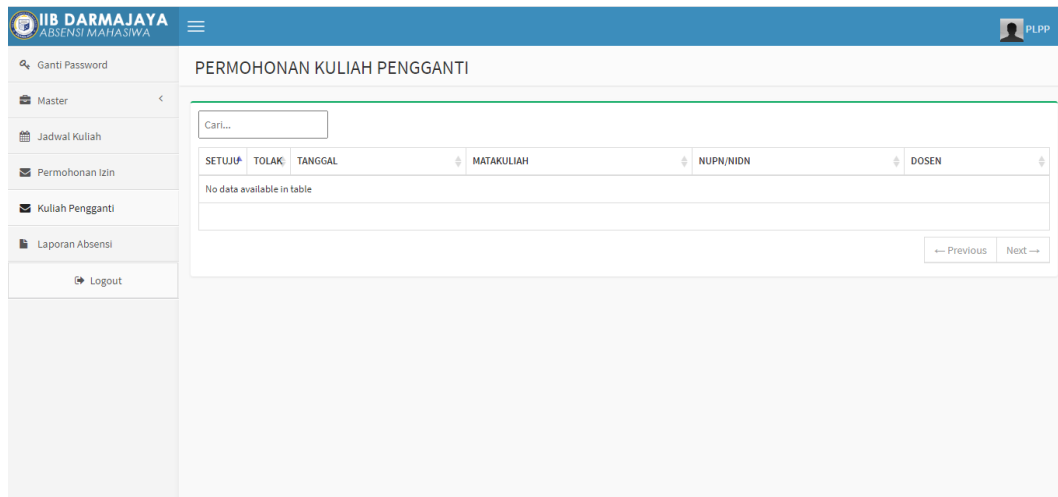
IIB DARMAJAYA
ABSENSI MAHASISWA

PLPP

Ganti Password
Master
Jadwal Kuliah
Permohonan Izin
Kuliah Pengganti
Laporan Absensi
Logout

PERMOHONAN KULIAH PENGGANTI

Cari...

| SETUJU | TOLAK | TANGGAL | MATAKULIAH | NUPN/NIDN | DOSEN |
|---|---|---|---|---|---|
| No data available in table | | | | | |

← Previous Next →